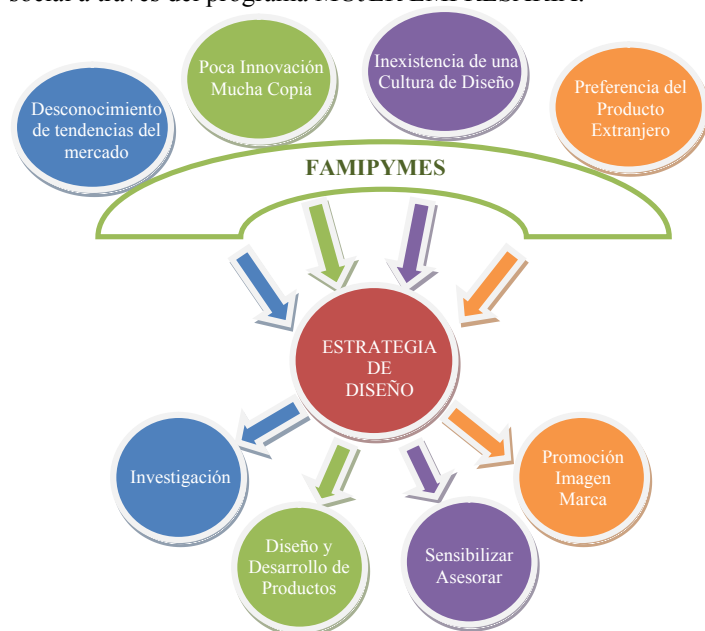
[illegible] a través del programa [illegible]

Desconocimiento de tendencias del mercado

Poca Innovación Mucha Copia

Inexistencia de una Cultura de Diseño

Preferencia del Producto Extranjero

FAMIPYMES

ESTRATEGIA DE DISEÑO

Investigación

Diseño y Desarrollo de Productos

Sensibilizar Asesorar

Promoción Imagen Marca